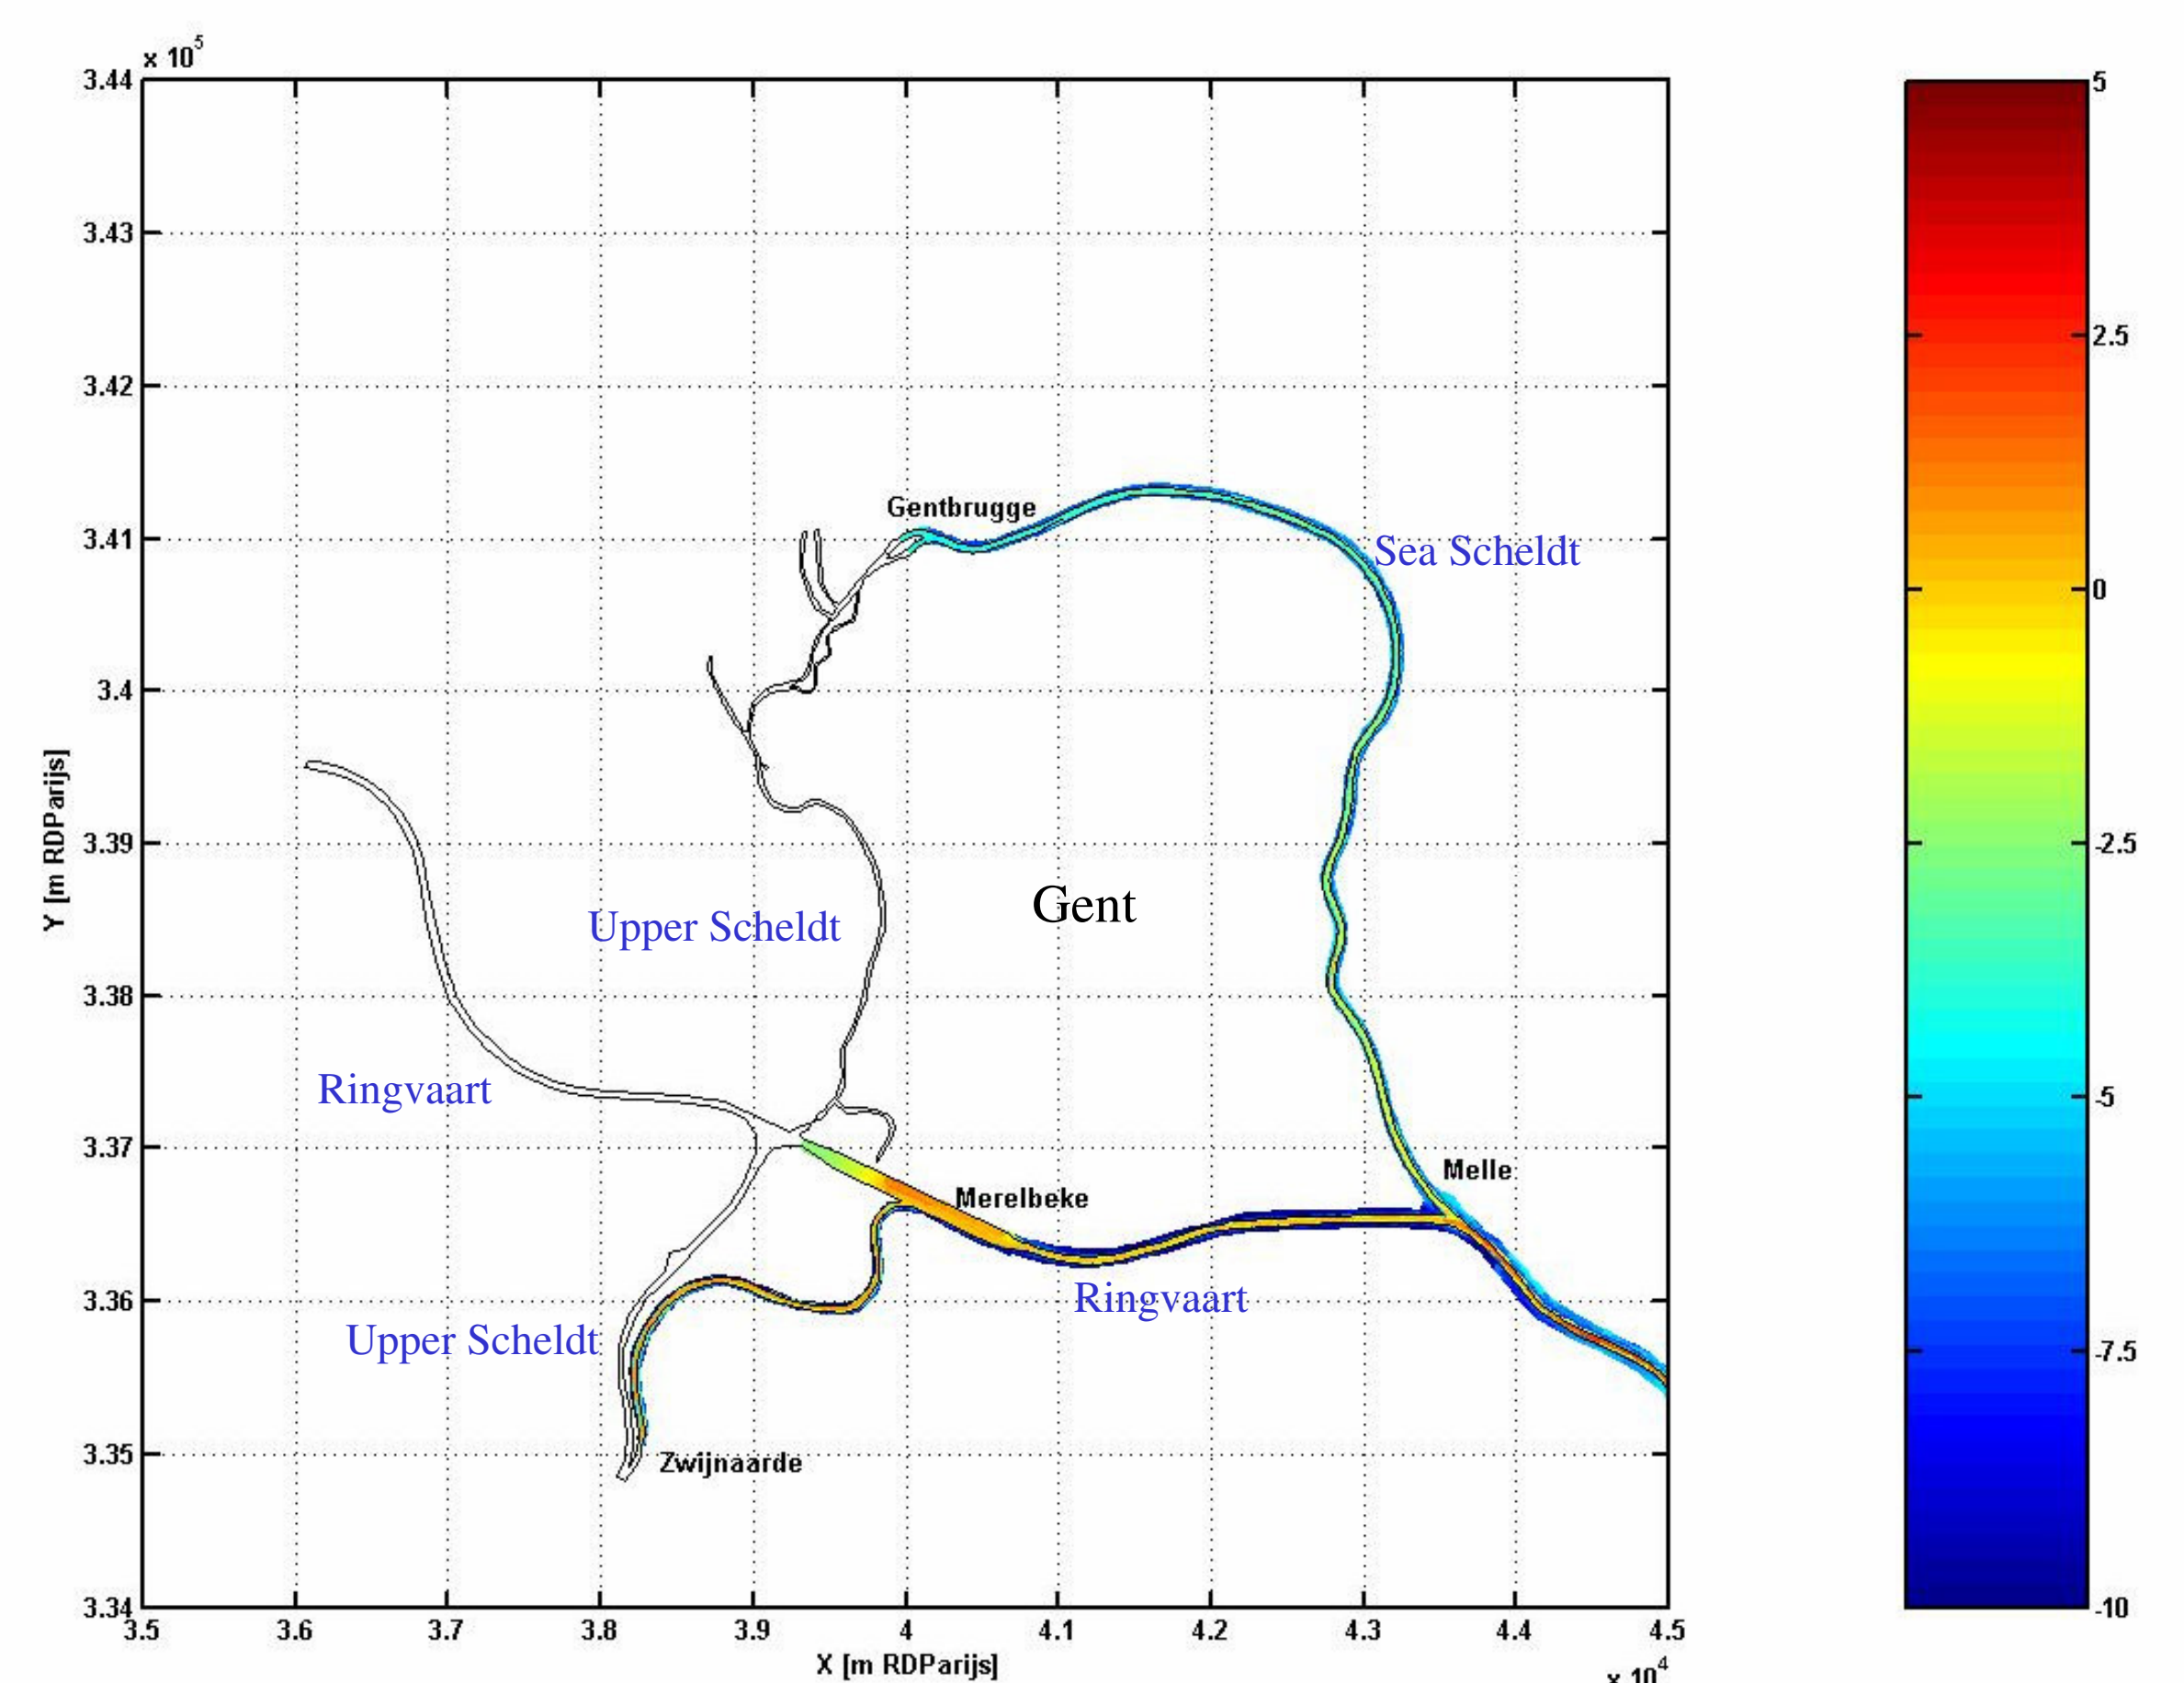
$\times 10^5$
3.44
3.43
3.42
3.41
3.4
3.39
3.38
3.37
3.36
3.35
3.34
Y [m RDParijs]

Gentbrugge
Sea Scheldt
Upper Scheldt
Gent
Ringvaart
Melle
Merelbeke
Ringvaart
Upper Scheldt
Zwijnaarde

3.5
3.6
3.7
3.8
3.9
4
4.1
4.2
4.3
4.4
4.5
X [m RDParijs]
$\times 10^4$

5
2.5
0
-2.5
-5
-7.5
-10